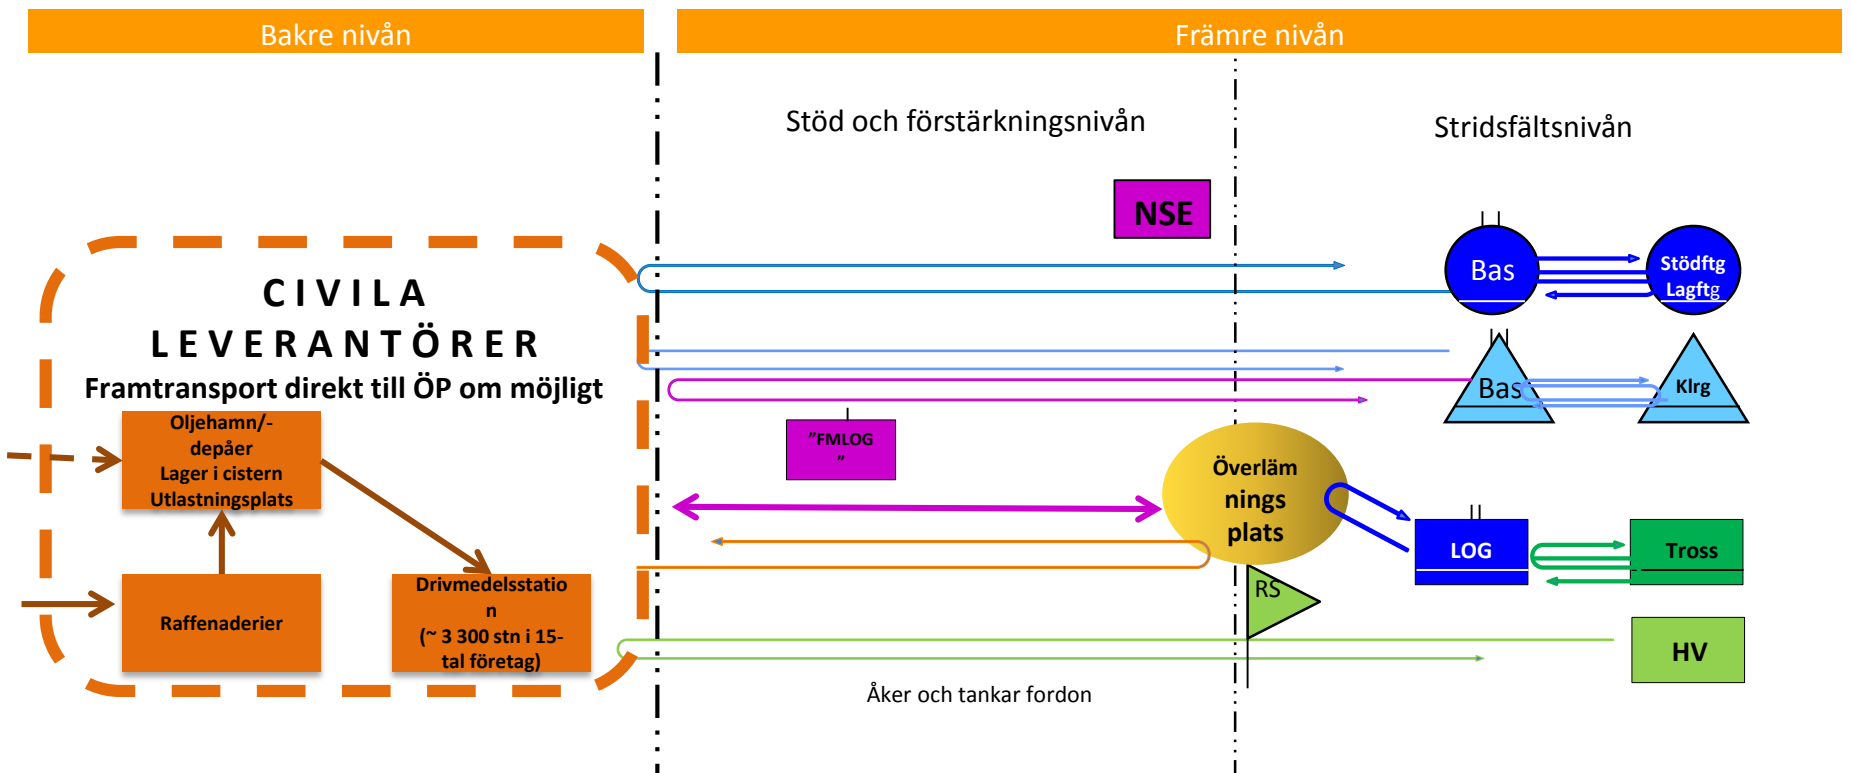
Bakre nivån

Främre nivån

Stöd och förstärkningsnivån

Stridsfältsnivån

NSE

Bas

Stödftg Lagftg

Bas

Klrg

CIVILA LEVERANTÖRER

Framtransport direkt till ÖP om möjligt

Oljehamn/-depåer Lager i cistern Utlastningsplats

”FMLOG ”

Överlämnings plats

LOG

Tross

RS

Raffenaderier

Drivmedelsstation (~ 3 300 stn i 15-tal företag)

HV

Åker och tankar fordon